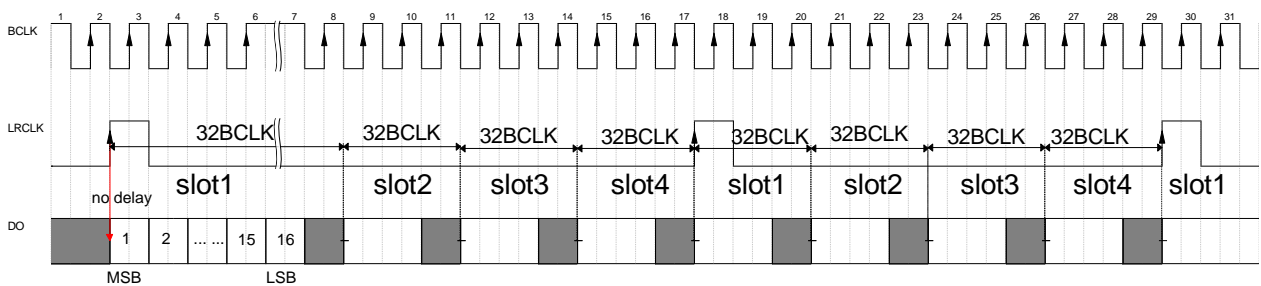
1 2 3 4 5 6 7 8 9 10 11 12 13 14 15 16 17 18 19 20 21 22 23 24 25 26 27 28 29 30 31

BCLK

LRCLK

32BCLK 32BCLK 32BCLK 32BCLK 32BCLK 32BCLK 32BCLK 32BCLK

slot1 slot2 slot3 slot4 slot1 slot2 slot3 slot4 slot1

no delay

DO

1 2 ... ... 15 16

MSB LSB